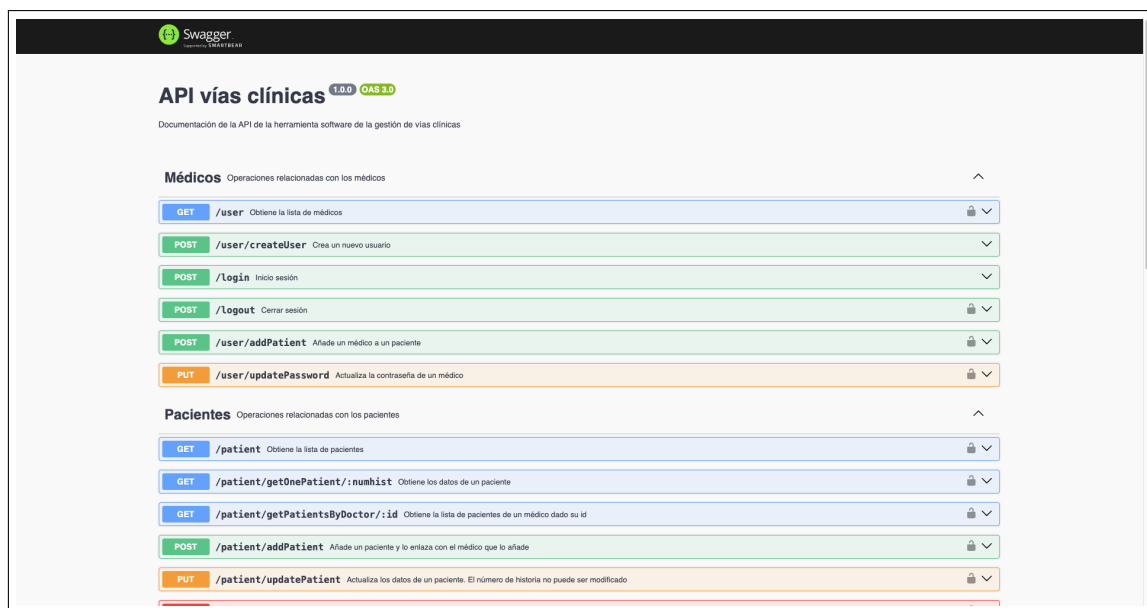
Swagger
Supported by SMARTBEAR

API vías clínicas 1.0.0 OAS 3.0

Documentación de la API de la herramienta software de la gestión de vías clínicas

Médicos Operaciones relacionadas con los médicos

GET /user Obtiene la lista de médicos

POST /user/createUser Crea un nuevo usuario

POST /login Inicio sesión

POST /logout Cerrar sesión

POST /user/addPatient Añade un médico a un paciente

PUT /user/updatePassword Actualiza la contraseña de un médico

Pacientes Operaciones relacionadas con los pacientes

GET /patient Obtiene la lista de pacientes

GET /patient/getOnePatient/:numhist Obtiene los datos de un paciente

GET /patient/getPatientsByDoctor/:id Obtiene la lista de pacientes de un médico dado su id

POST /patient/addPatient Añade un paciente y lo enlaza con el médico que lo añade

PUT /patient/updatePatient Actualiza los datos de un paciente. El número de historia no puede ser modificado